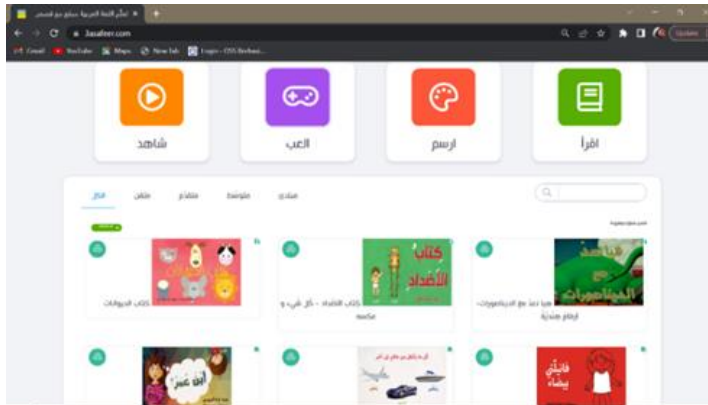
تعلّم اللغة العربية ممتع مع قصص ×
3asafeer.com
Gmail YouTube Maps New Tab Login - CSS Berkeai...
Update

شاهد
العب
ارسم
اقرأ

الكل
متقدم
متقدم
متوسط
مبتدئ

كتاب الحيوانات
كتاب الأضداد - كل شيء و عكسه
هيا نعد مع الديناصورات
أرقام عددية

كتاب الأضداد
هيا نعد مع الديناصورات
أين عمر؟
فانيلتي بيضاء